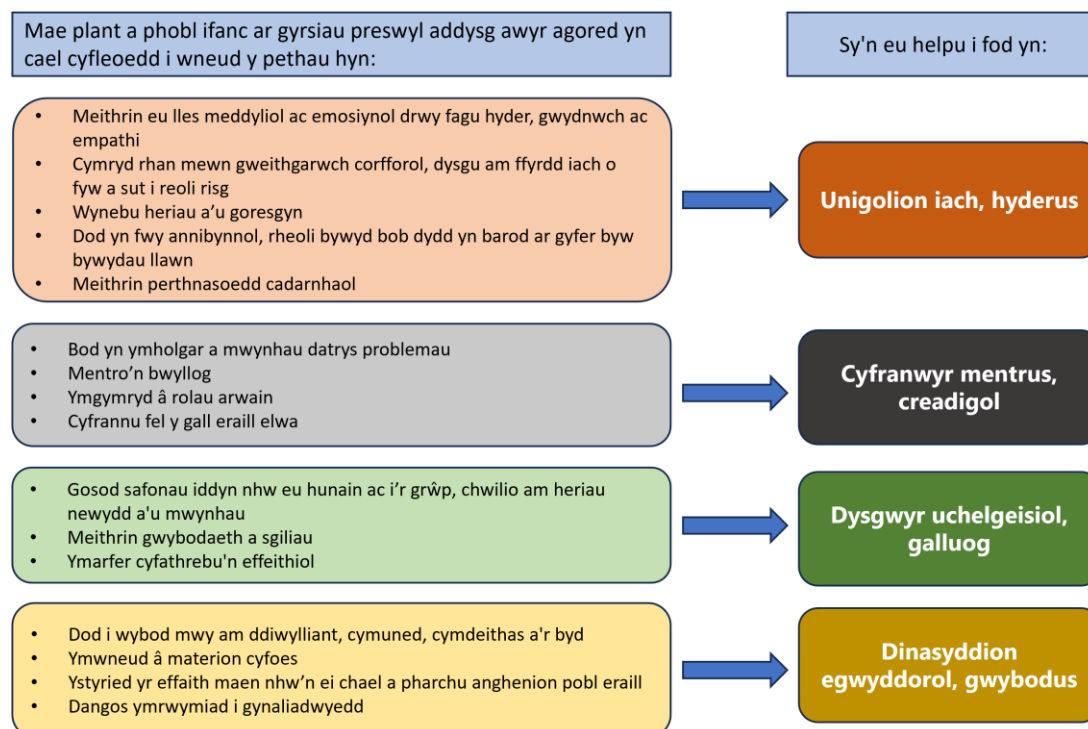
Mae plant a phobl ifanc ar gyrsiau preswyl addysg awyr agored yn cael cyfleoedd i wneud y pethau hyn:

Sy'n eu helpu i fod yn:

- Meithrin eu lles meddyliol ac emosiynol drwy fagu hyder, gwydnwch ac empathi
- Cymryd rhan mewn gweithgarwch corfforol, dysgu am ffyrdd iach o fyw a sut i reoli risg
- Wynebu heriau a'u goresgyn
- Dod yn fwy annibynnol, rheoli bywyd bob dydd yn barod ar gyfer byw bywydau llawn
- Meithrin perthnasoedd cadarnhaol

Unigolion iach, hyderus

- Bod yn ymholgar a mwynhau datrys problemau
- Mentro'n bwyllog
- Ymgymryd â rolau arwain
- Cyfrannu fel y gall eraill elwa

Cyfranwyr mentrus, creadigol

- Gosod safonau iddyn nhw eu hunain ac i'r grŵp, chwilio am heriau newydd a'u mwynhau
- Meithrin gwybodaeth a sgiliau
- Ymarfer cyfathrebu'n effeithiol

Dysgwyr uchelgeisiol, galluog

- Dod i wybod mwy am ddiwylliant, cymuned, cymdeithas a'r byd
- Ymwneud â materion cyfoes
- Ystyried yr effaith maen nhw'n ei chael a pharchu anghenion pobl eraill
- Dangos ymrwymiad i gynaliadwyedd

Dinasyddion egwyddorol, gwybodus